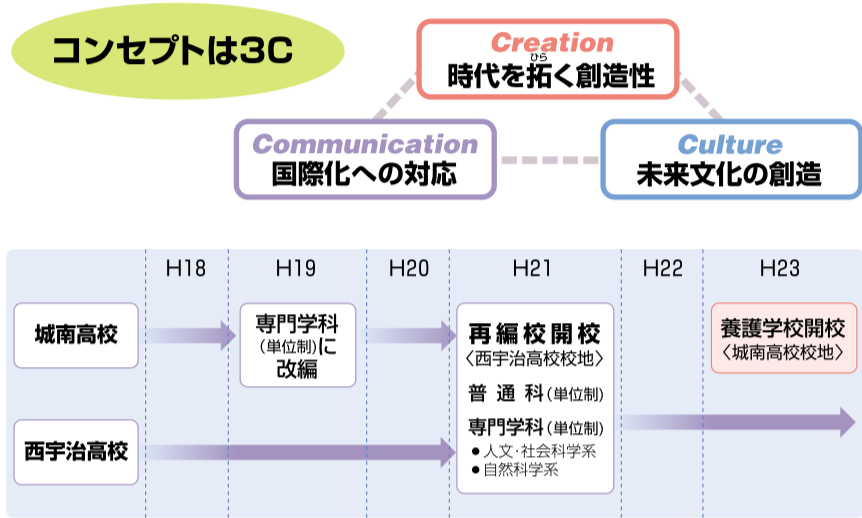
コンセプトは3C

Creation
時代を拓く創造性

Communication
国際化への対応

Culture
未来文化の創造

| | H18 | H19 | H20 | H21 | H22 | H23 |
|---|---|---|---|---|---|---|
| 城南高校 | | 専門学科（単位制）に改編 | | 再編校開校〈西宇治高校校地〉 | | 養護学校開校〈城南高校校地〉 |
| 西宇治高校 | | | | 普通科（単位制） 専門学科（単位制） ● 人文·社会科学系 ● 自然科学系 | | |